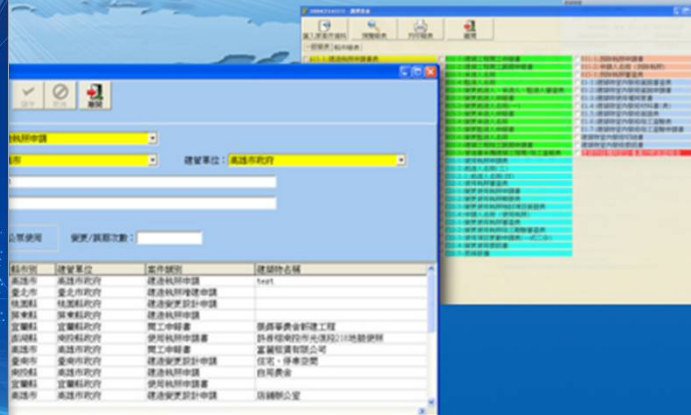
建築執照申請
建管單位：
高雄市政府
變更/展期次數：
確定
取消
離開
匯入界面檔
預覽報表
列印報表
離開

| 縣市別 | 建管單位 | 案件類別 | 建築物名稱 |
|---|---|---|---|
| 高雄市 | 高雄市政府 | 建造執照申請 | test |
| 臺北市 | 高雄市政府 | 建造執照申請 | |
| 桃園縣 | 桃園縣政府 | 建造變更設計申請 | |
| 屏東縣 | 屏東縣政府 | 建造執照申請 | |
| 宜蘭縣 | 宜蘭縣政府 | 開工申報書 | |
| 高雄縣 | 高雄縣政府 | 使用執照申請書 | |
| 臺南市 | 臺南市政府 | 建造執照申請 | 富麗核實限公司 |
| 臺南縣 | 臺南縣政府 | 建造變更設計申請 | 住宅、停車空間 |
| 高雄縣 | 高雄縣政府 | 開工申報書 | 自用農舍 |
| 宜蘭縣 | 宜蘭縣政府 | 使用執照申請書 | |
| 高雄市 | 高雄市政府 | 建造變更設計申請 | 店鋪辦公室 |